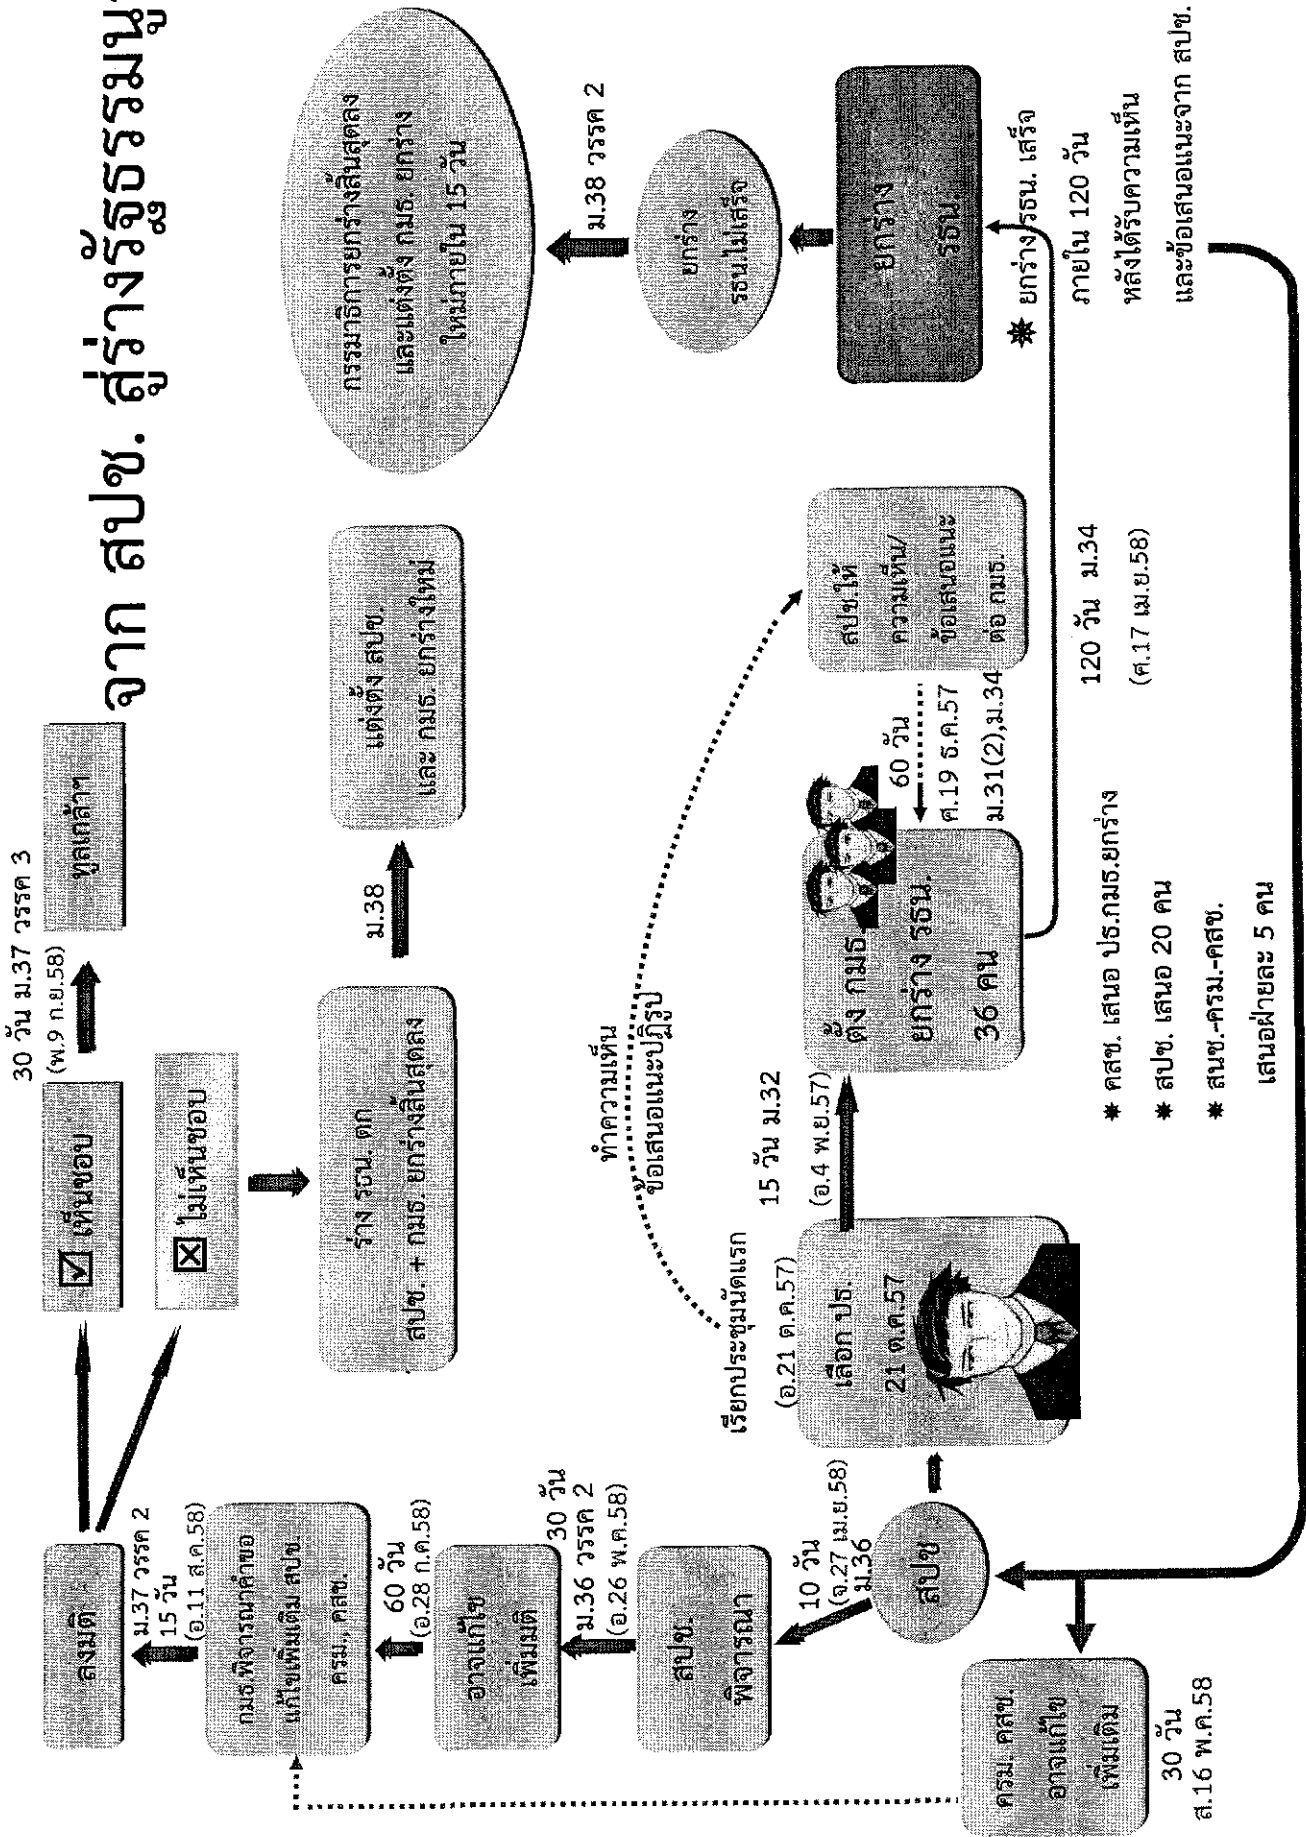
จาก สปช. สู่ร่างรัฐธรรมนูญ

สปช.

เลือก ปธ.
21 ต.ค.57

เรียกประชุมนัดแรก
(อ.21 ต.ค.57)

15 วัน ม.32
(อ.4 พ.ย.57)

ตั้ง กมธ.
ยกร่าง รธน.
36 คน

60 วัน
ศ.19 ธ.ค.57
ม.31(2),ม.34

สปช.ให้
ความเห็น/
ข้อเสนอแนะ
ต่อ กมธ.

ทำความเห็น
ข้อเสนอแนะปฏิรูป

120 วัน ม.34
(ศ.17 เม.ย.58)

✱ คสช. เสนอ ปธ.กมธ.ยกร่าง
✱ สปช. เสนอ 20 คน
✱ สนช.-ครม.-คสช.
เสนอฝ่ายละ 5 คน

ยกร่าง
รธน.

✱ ยกร่าง รธน. เสร็จ
ภายใน 120 วัน
หลังได้รับความเห็น
และข้อเสนอแนะจาก สปช.

ยกร่าง
รธน.ไม่เสร็จ

ม.38 วรรค 2

กรรมาธิการยกร่างสิ้นสุดลง
และแต่งตั้ง กมธ. ยกร่าง
ใหม่ภายใน 15 วัน

10 วัน
(จ.27 เม.ย.58)
ม.36

สปช.
พิจารณา

30 วัน
ม.36 วรรค 2
(อ.26 พ.ค.58)

อาจแก้ไข
เพิ่มเติม

60 วัน
(อ.28 ก.ค.58)

กมธ.พิจารณาคำขอ
แก้ไขเพิ่มเติม สปช.
ครม., คสช.

ม.37 วรรค 2
15 วัน
(อ.11 ส.ค.58)

ลงมติ

☑ เห็นชอบ
30 วัน ม.37 วรรค 3
(พ.9 ก.ย.58)
ทูลเกล้าฯ

☒ ไม่เห็นชอบ

ร่าง รธน. ตก
สปช. + กมธ. ยกร่างสิ้นสุดลง

ม.38

แต่งตั้ง สปช.
และ กมธ. ยกร่างใหม่

ครม. คสช.
อาจแก้ไข
เพิ่มเติม
30 วัน
ส.16 พ.ค.58